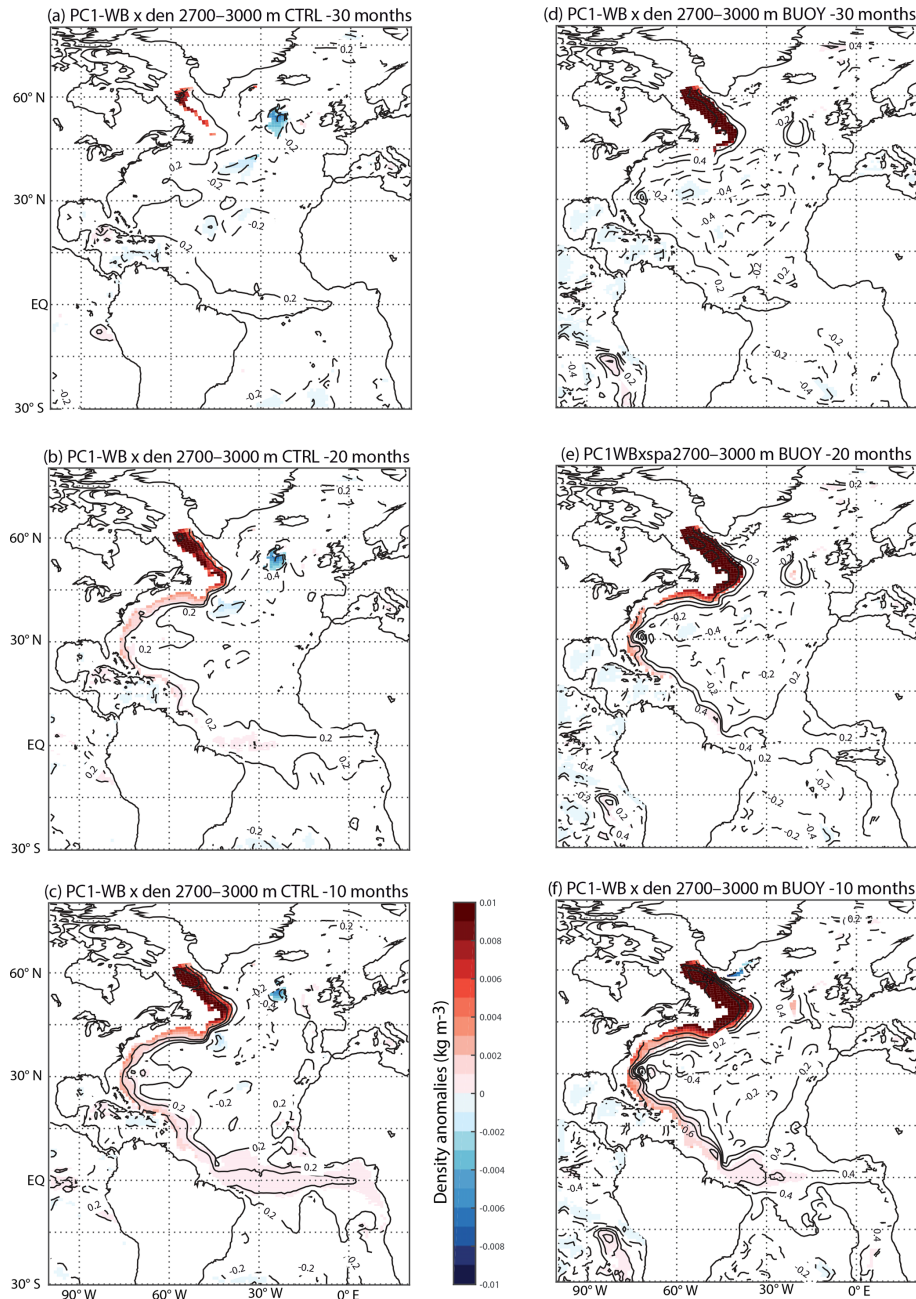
(a) PC1-WB x den 2700–3000 m CTRL -30 months

60° N
30° N
EQ
30° S

0.2
-0.2
-0.2
0.2
-0.2
0.2
-0.2
-0.2

(d) PC1-WB x den 2700–3000 m BUOY -30 months

0.4
-0.2
0.4
-0.4
-0.4
-0.2
0.2
-0.2
-0.2
-0.4
-0.2
0.2
-0.4
-0.2

(b) PC1-WB x den 2700–3000 m CTRL -20 months

60° N
30° N
EQ
30° S

0.2
-0.4
0.2
0.2
0.2
0.2
-0.2
-0.2

(e) PC1WBxspa2700–3000 m BUOY -20 months

0.2
0.2
-0.2
-0.4
-0.2
-0.2
0.2
0.4
0.4
0.2
0.2
-0.4
-0.2
0.2
0.2
0.4

(c) PC1-WB x den 2700–3000 m CTRL -10 months

60° N
30° N
EQ
30° S

0.2
-0.4
0.2
-0.2
0.2
0.2
0.2
0.2
-0.2
-0.2
-0.2

90° W
60° W
30° W
0° E

0.01
0.008
0.006
0.004
0.002
0
-0.002
-0.004
-0.006
-0.008
-0.01

Density anomalies (kg m-3)

(f) PC1-WB x den 2700–3000 m BUOY -10 months

0.2
0.2
-0.4
-0.2
0.6
0.4
0.4
0.4
-0.4
0.4
-0.2

90° W
60° W
30° W
0° E